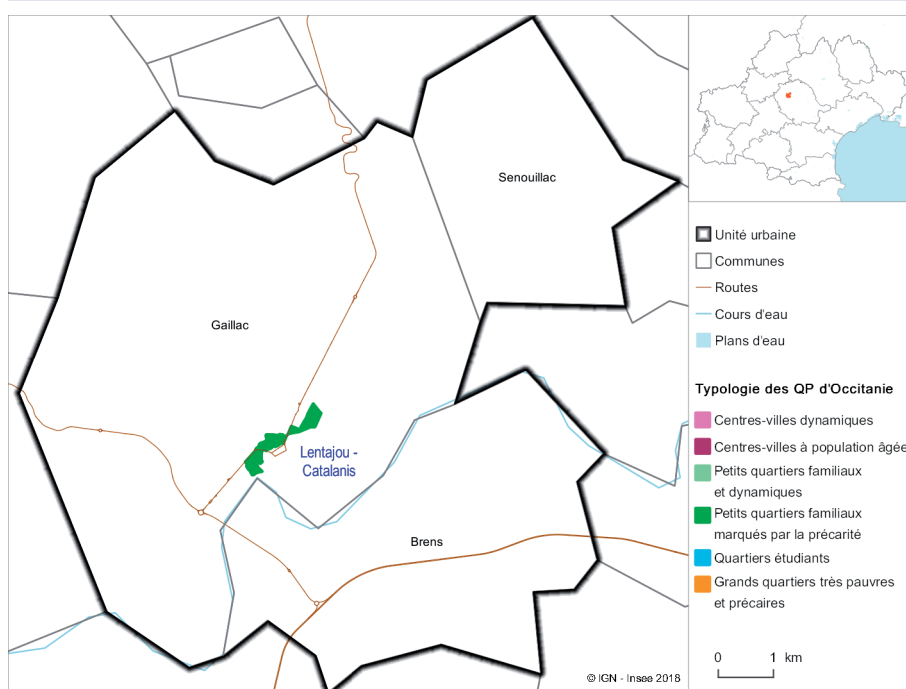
Senouillac

Gaillac

Lentajou - Catalanis

Brens

© IGN - Insee 2018

Unité urbaine
Communes
Routes
Cours d'eau
Plans d'eau

Typologie des QP d'Occitanie
Centres-villes dynamiques
Centres-villes à population âgée
Petits quartiers familiaux et dynamiques
Petits quartiers familiaux marqués par la précarité
Quartiers étudiants
Grands quartiers très pauvres et précaires

0 1 km